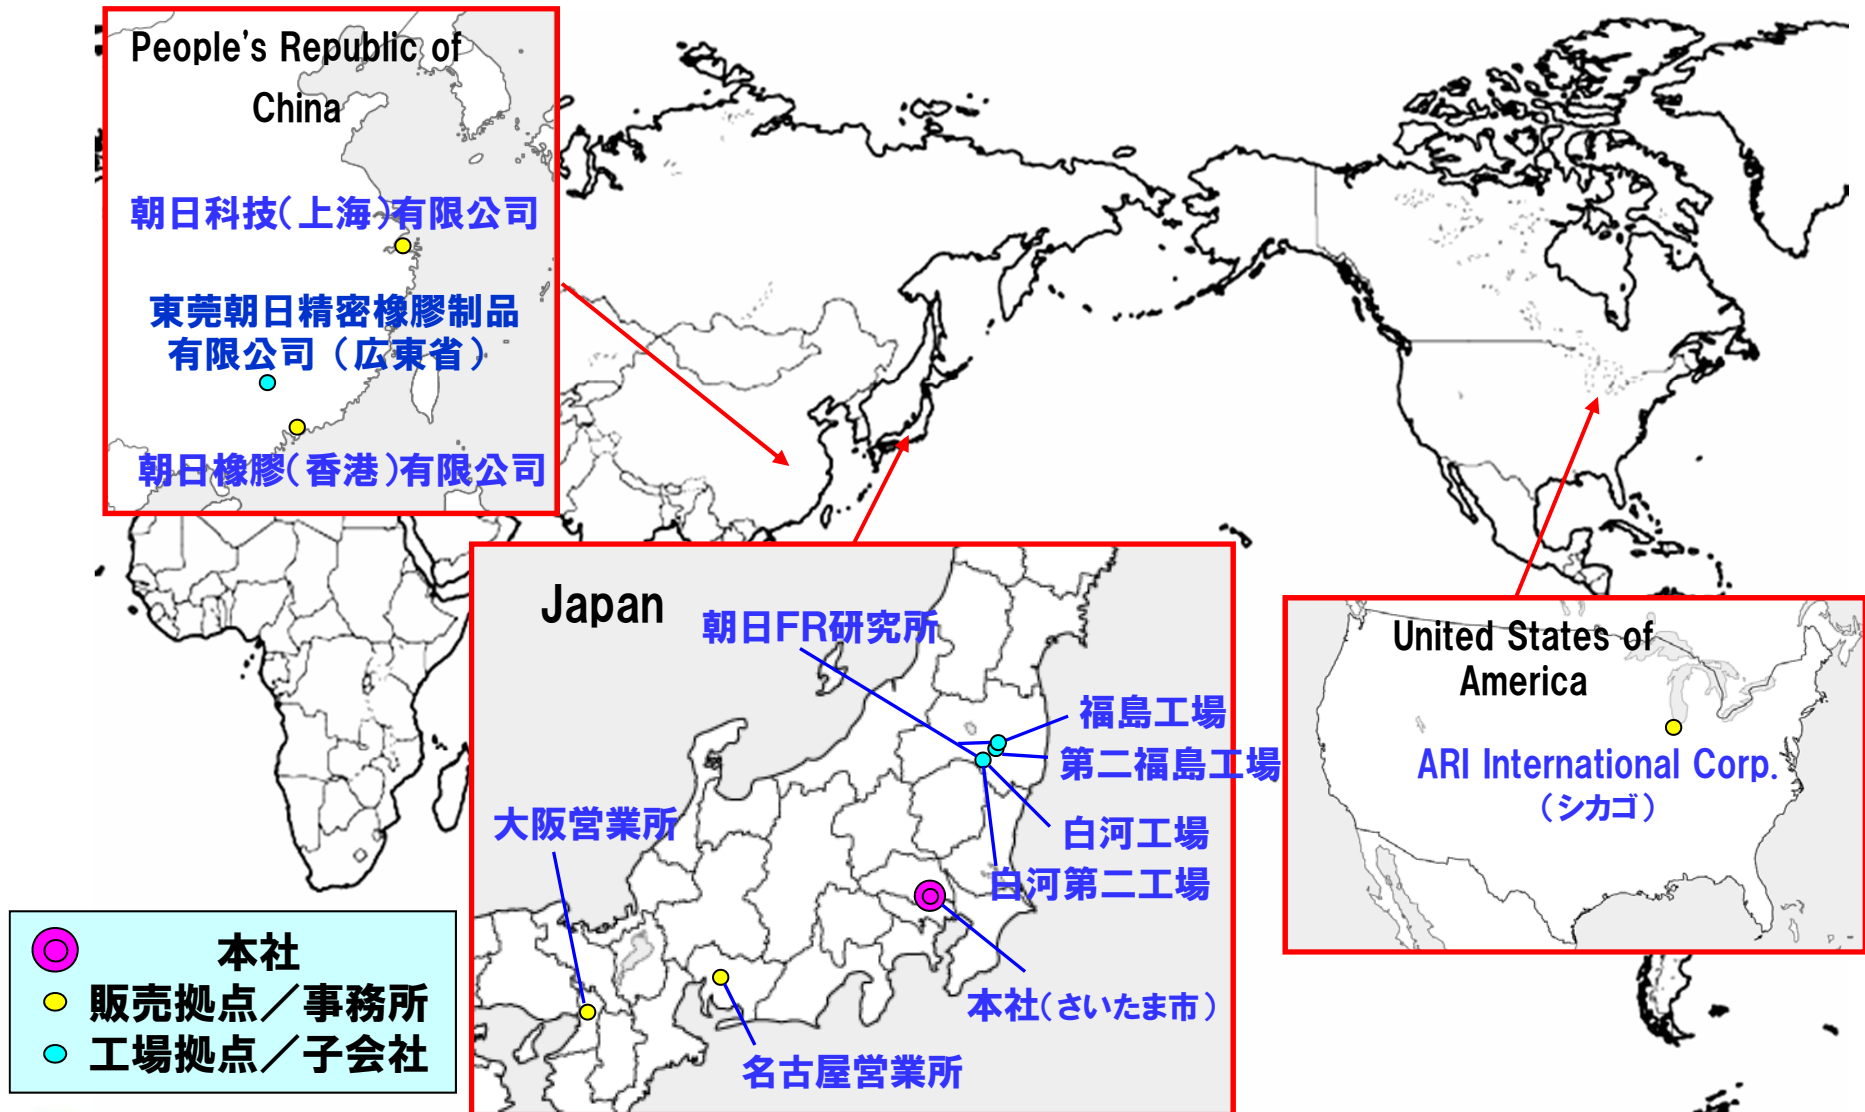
People's Republic of China

朝日科技(上海)有限公司

東莞朝日精密橡膠制品有限公司（広東省）

朝日橡膠(香港)有限公司

Japan

朝日FR研究所

福島工場

第二福島工場

白河工場

白河第二工場

大阪営業所

本社(さいたま市)

名古屋営業所

United States of America

ARI International Corp.
（シカゴ）

本社
販売拠点／事務所
工場拠点／子会社